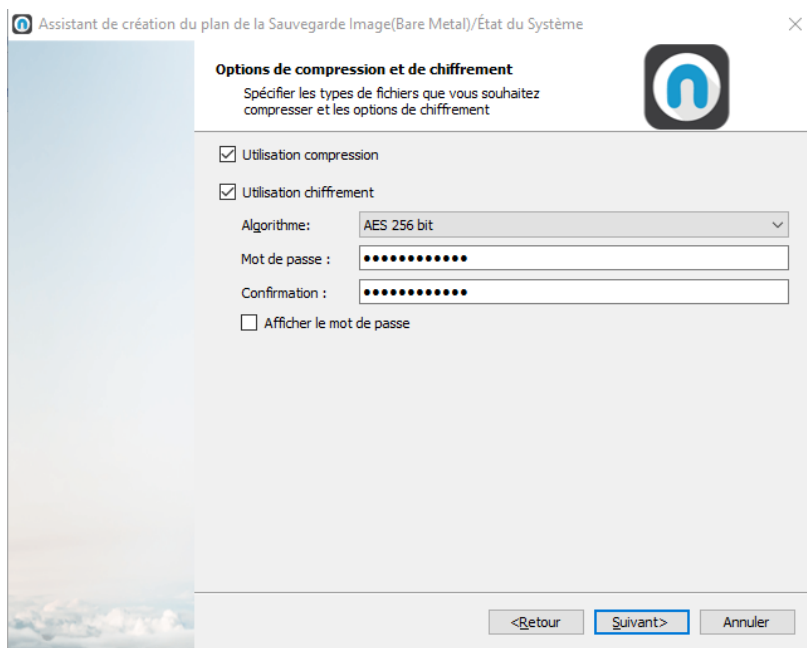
Assistant de création du plan de la Sauvegarde Image(Bare Metal)/État du Système

Options de compression et de chiffrement
Spécifier les types de fichiers que vous souhaitez compresser et les options de chiffrement

Utilisation compression

Utilisation chiffrement

Algorithme: AES 256 bit

Mot de passe : ••••••••••••

Confirmation : ••••••••••••

Afficher le mot de passe

<Retour Suivant> Annuler